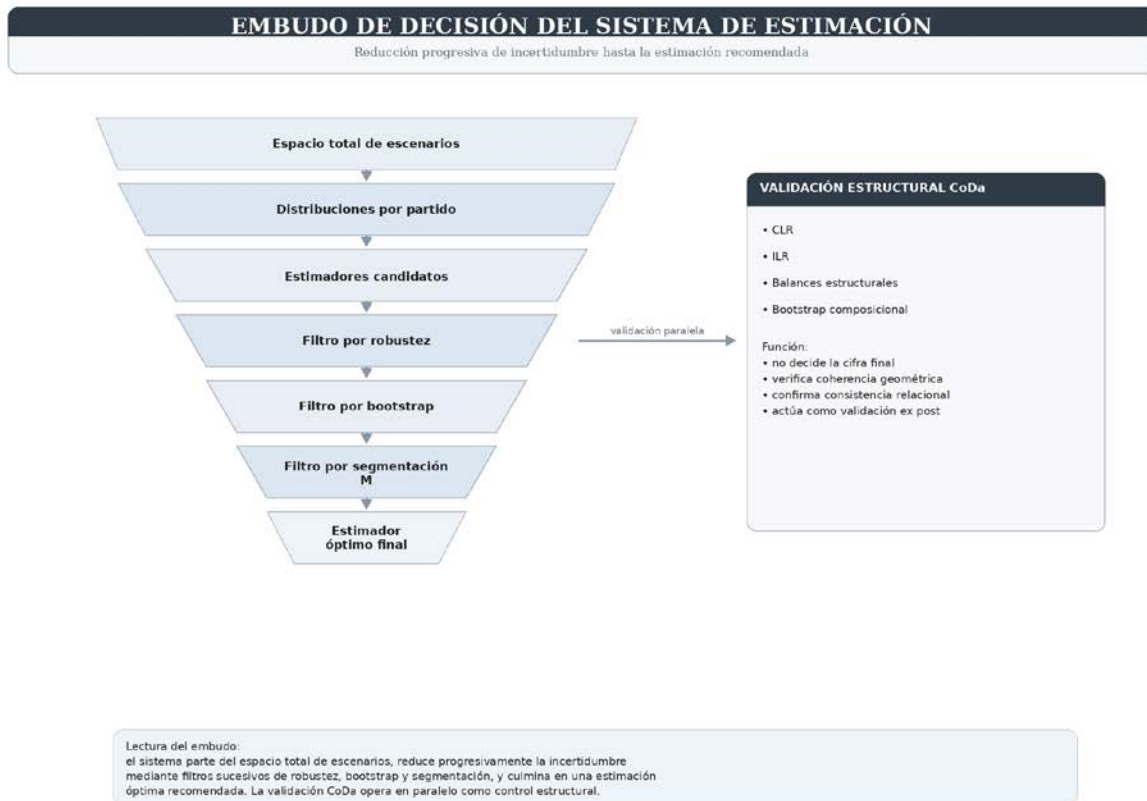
EMBUDO DE DECISIÓN DEL SISTEMA DE ESTIMACIÓN

Reducción progresiva de incertidumbre hasta la estimación recomendada

Espacio total de escenarios

Distribuciones por partido

Estimadores candidatos

Filtro por robustez

Filtro por bootstrap

Filtro por segmentación M

Estimador óptimo final

validación paralela

VALIDACIÓN ESTRUCTURAL CoDa

• CLR

• ILR

• Balances estructurales

• Bootstrap composicional

Función:
• no decide la cifra final
• verifica coherencia geométrica
• confirma consistencia relacional
• actúa como validación ex post

Lectura del embudo:
el sistema parte del espacio total de escenarios, reduce progresivamente la incertidumbre mediante filtros sucesivos de robustez, bootstrap y segmentación, y culmina en una estimación óptima recomendada. La validación CoDa opera en paralelo como control estructural.